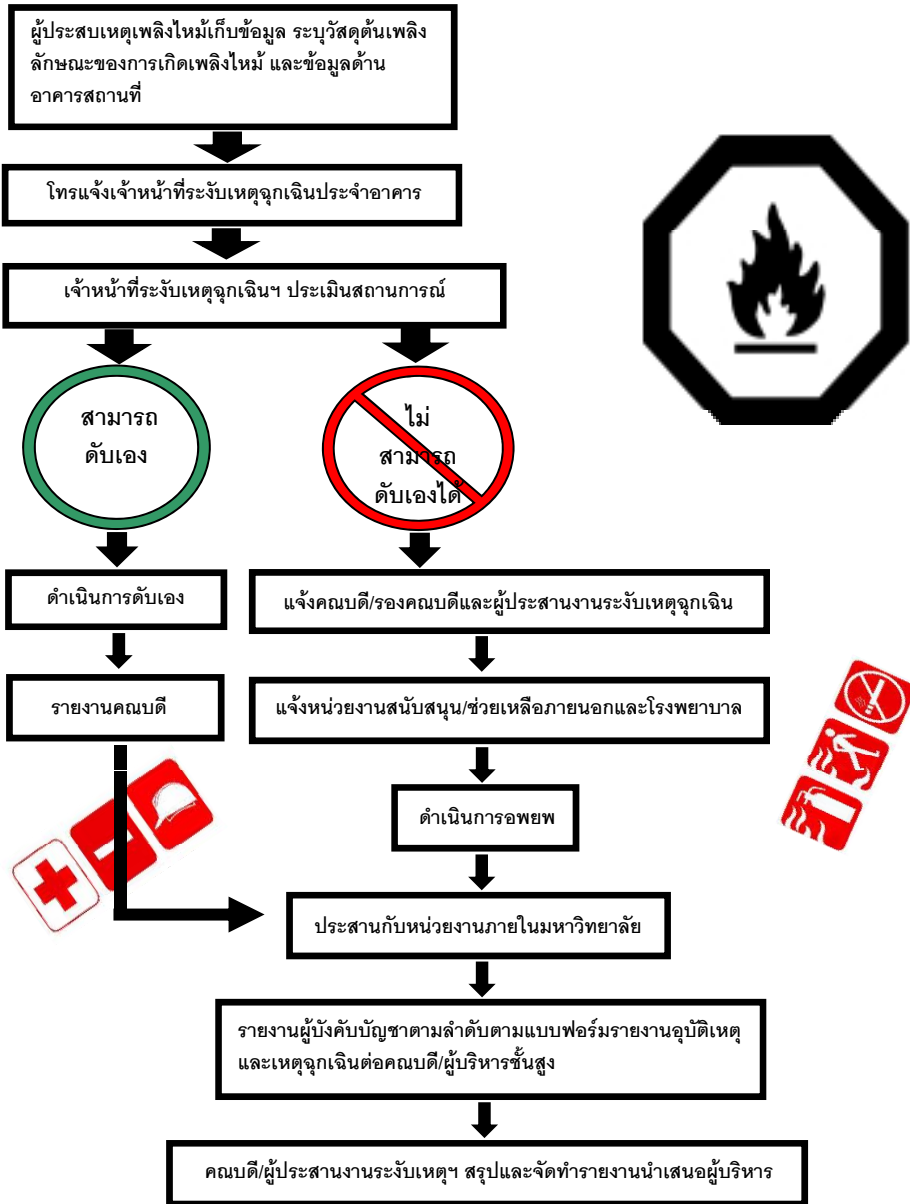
ผู้ประสบเหตุเพลิงไหม้เก็บข้อมูล ระบุวัสดุต้นเพลิง ลักษณะของการเกิดเพลิงไหม้ และข้อมูลด้านอาคารสถานที่

โทรแจ้งเจ้าหน้าที่ระงับเหตุฉุกเฉินประจำอาคาร

เจ้าหน้าที่ระงับเหตุฉุกเฉินฯ ประเมินสถานการณ์

สามารถดับเอง

ไม่สามารถดับเองได้

ดำเนินการดับเอง

รายงานคณบดี

แจ้งคณบดี/รองคณบดีและผู้ประสานงานระงับเหตุฉุกเฉิน

แจ้งหน่วยงานสนับสนุน/ช่วยเหลือภายนอกและโรงพยาบาล

ดำเนินการอพยพ

ประสานกับหน่วยงานภายในมหาวิทยาลัย

รายงานผู้บังคับบัญชาตามลำดับตามแบบฟอร์มรายงานอุบัติเหตุและเหตุฉุกเฉินต่อคณบดี/ผู้บริหารชั้นสูง

คณบดี/ผู้ประสานงานระงับเหตุฯ สรุปและจัดทำรายงานนำเสนอผู้บริหาร